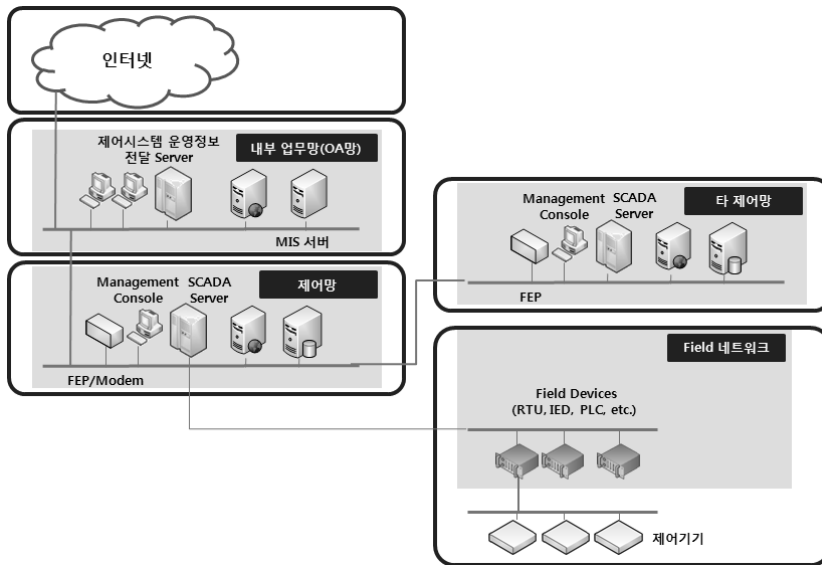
인터넷

제어시스템 운영정보 전달 Server

내부 업무망(OA망)

MIS 서버

Management Console

SCADA Server

타 제어망

FEP

Management Console

SCADA Server

제어망

FEP/Modem

Field 네트워크

Field Devices (RTU, IED, PLC, etc.)

제어기기